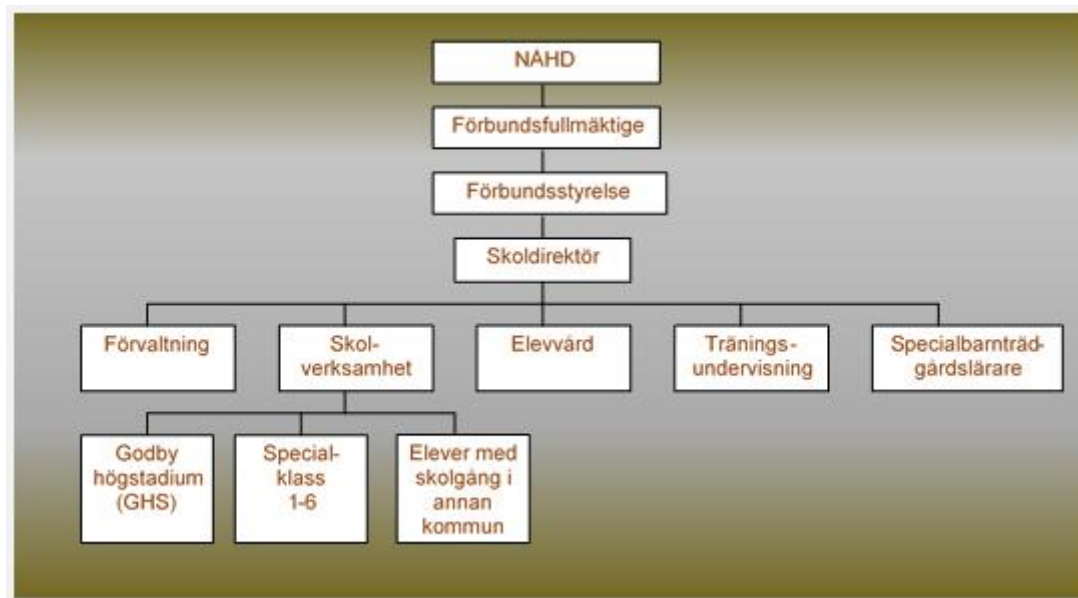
NÅHD

Förbundsfullmäktige

Förbundsstyrelse

Skoldirektör

Förvaltning

Skolverksamhet

Elevvård

Träningsundervisning

Specialbarnträdgårdslärare

Godby högstadium (GHS)

Specialklass 1-6

Elever med skolgång i annan kommun